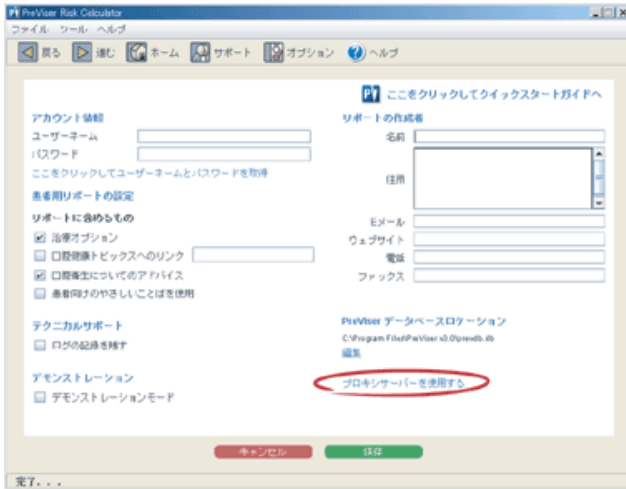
PreViser Risk Calculator

ファイル ツール ヘルプ

戻る 進む ホーム サポート オプション ヘルプ

ここをクリックしてクイックスタートガイドへ

アカウント情報

ユーザーネーム

パスワード

ここをクリックしてユーザーネームとパスワードを取得

患者用リポートの設定

リポートに含めるもの

治療オプション

口腔健康トピックスへのリンク

口腔衛生についてのアドバイス

患者向けのやさしいことばを使用

テクニカルサポート

ログの記録を残す

デモンストレーション

デモンストレーションモード

リポートの作成者

名前

住所

Eメール

ウェブサイト

電話

ファックス

PreViser データベースロケーション

C:\Program Files\PreViser v3.0\prevdb.db

編集

プロキシサーバーを使用する

キャンセル

保存

完了. . .